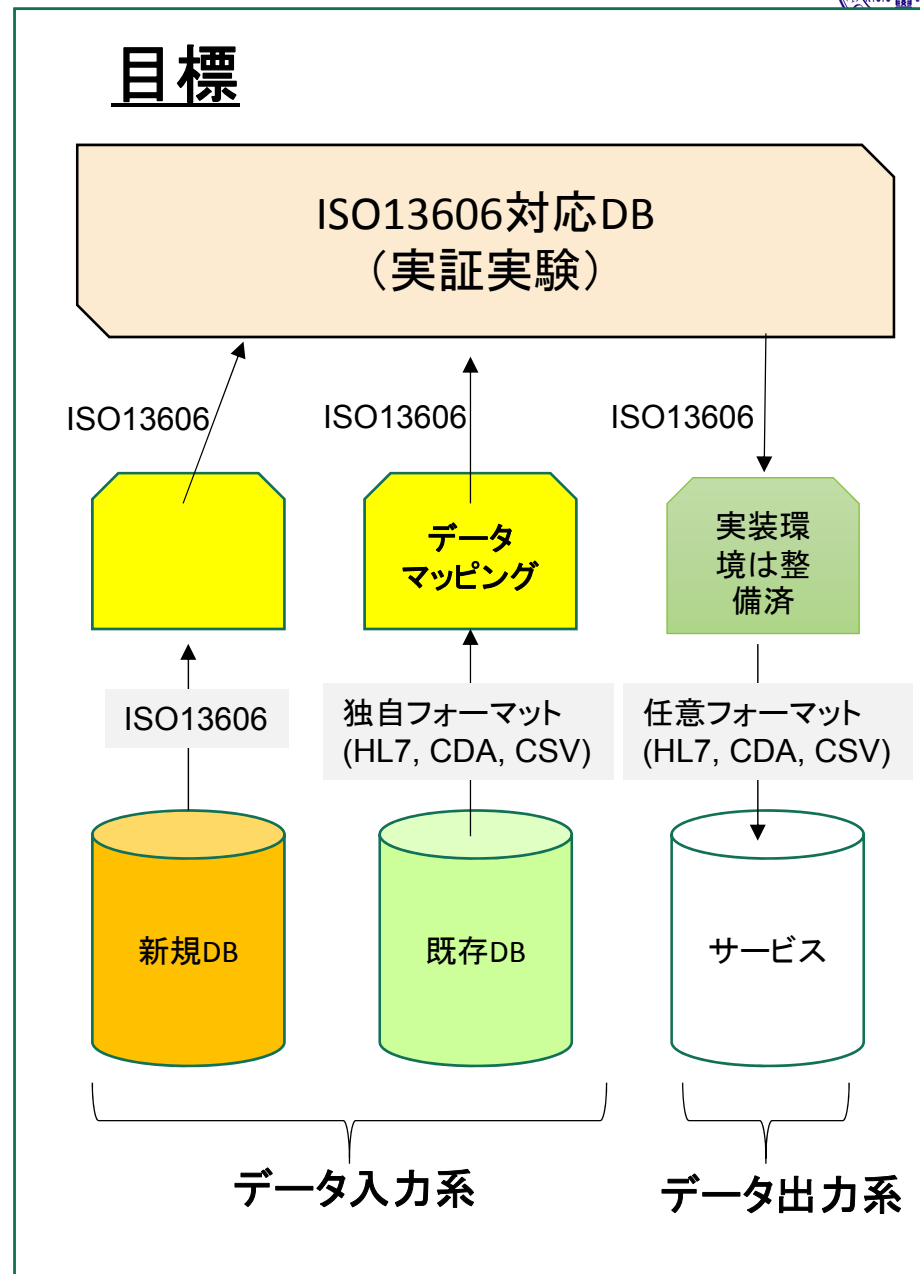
目標

ISO13606対応DB
（実証実験）

ISO13606

ISO13606

ISO13606

データ
マッピング

実装環境は整備済

ISO13606

独自フォーマット
(HL7, CDA, CSV)

任意フォーマット
(HL7, CDA, CSV)

新規DB

既存DB

サービス

データ入力系

データ出力系